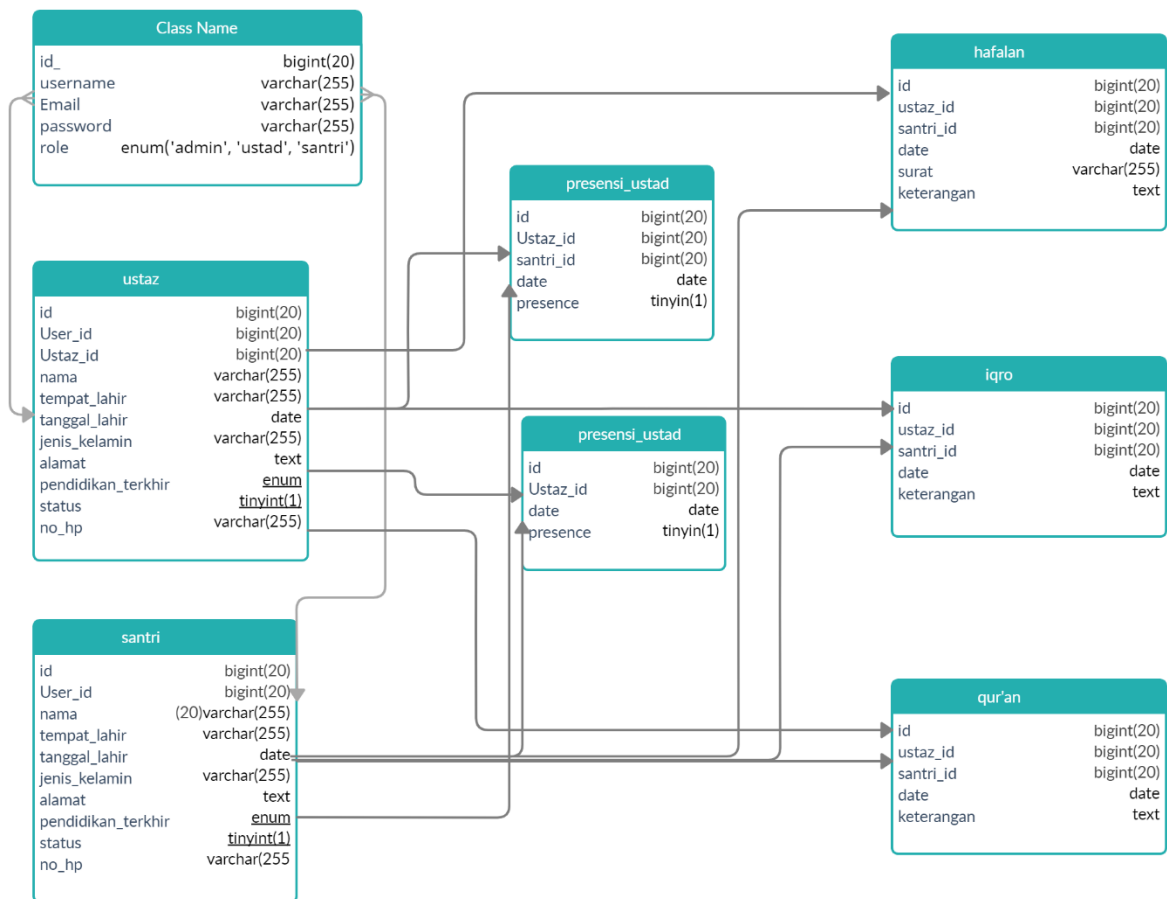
Class Name

| | |
|---|---|
| id_ | bigint(20) |
| username | varchar(255) |
| Email | varchar(255) |
| password | varchar(255) |
| role | enum('admin', 'ustad', 'santri') |

ustaz

| | |
|---|---|
| id | bigint(20) |
| User_id | bigint(20) |
| Ustaz_id | bigint(20) |
| nama | varchar(255) |
| tempat_lahir | varchar(255) |
| tanggal_lahir | date |
| jenis_kelamin | varchar(255) |
| alamat | text |
| pendidikan_terkhir | enum |
| status | tinyint(1) |
| no_hp | varchar(255) |

santri

| | |
|---|---|
| id | bigint(20) |
| User_id | bigint(20) |
| nama | (20)varchar(255) |
| tempat_lahir | varchar(255) |
| tanggal_lahir | date |
| jenis_kelamin | varchar(255) |
| alamat | text |
| pendidikan_terkhir | enum |
| status | tinyint(1) |
| no_hp | varchar(255 |

presensi_ustad

| | |
|---|---|
| id | bigint(20) |
| Ustaz_id | bigint(20) |
| santri_id | bigint(20) |
| date | date |
| presence | tinyin(1) |

presensi_ustad

| | |
|---|---|
| id | bigint(20) |
| Ustaz_id | bigint(20) |
| date | date |
| presence | tinyin(1) |

hafalan

| | |
|---|---|
| id | bigint(20) |
| ustaz_id | bigint(20) |
| santri_id | bigint(20) |
| date | date |
| surat | varchar(255) |
| keterangan | text |

iqro

| | |
|---|---|
| id | bigint(20) |
| ustaz_id | bigint(20) |
| santri_id | bigint(20) |
| date | date |
| keterangan | text |

qur'an

| | |
|---|---|
| id | bigint(20) |
| ustaz_id | bigint(20) |
| santri_id | bigint(20) |
| date | date |
| keterangan | text |